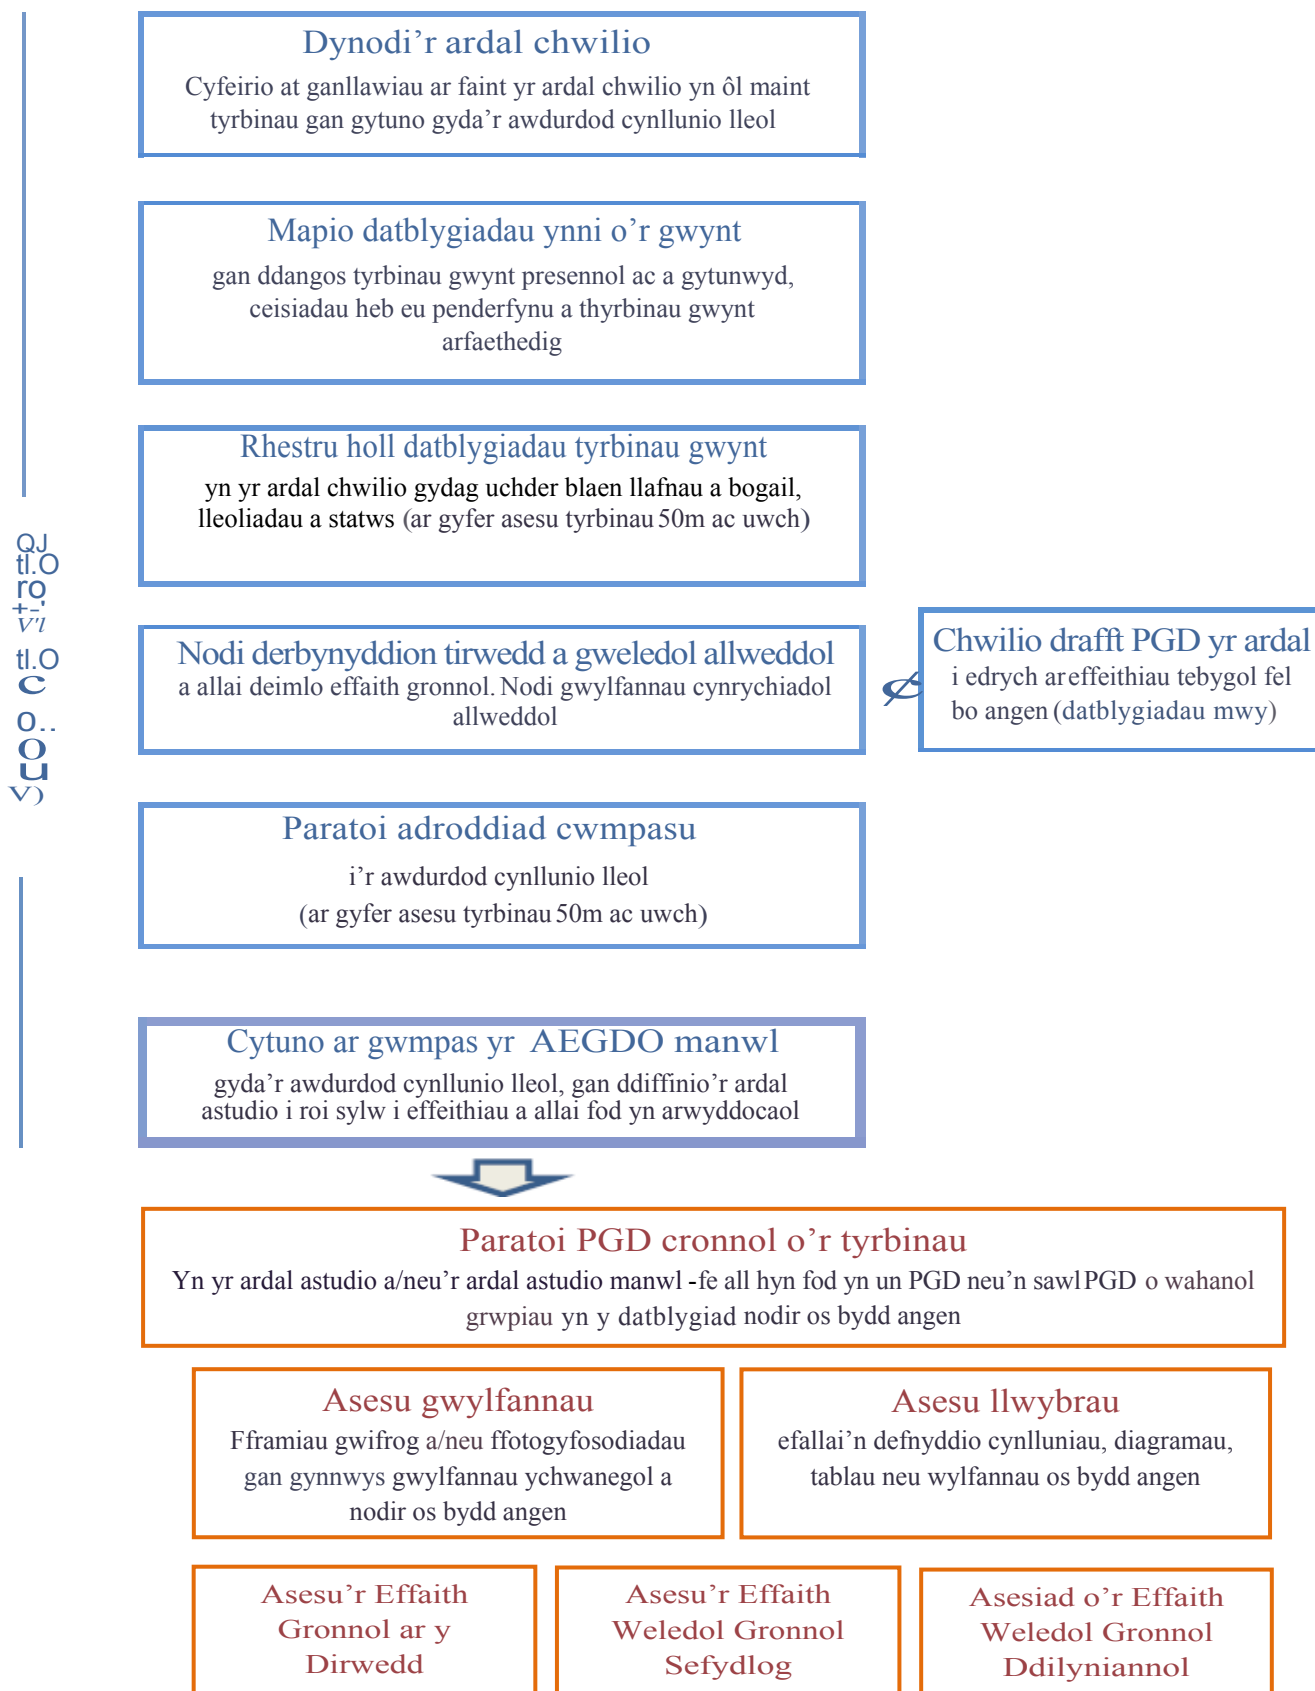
Dynodi’r ardal chwilio
Cyfeirio at ganllawiau ar faint yr ardal chwilio yn ôl maint tyrbinau gan gytuno gyda’r awdurdod cynllunio lleol

Mapio datblygiadau ynni o’r gwynt
gan ddangos tyrbinau gwynt presennol ac a gytunwyd, ceisiadau heb eu penderfynu a thyrbinau gwynt arfaethedig

Rhestru holl datblygiadau tyrbinau gwynt
yn yr ardal chwilio gydag uchder blaen llafnau a bogail, lleoliadau a statws (ar gyfer asesu tyrbinau 50m ac uwch)

QJ tl.O ro +-· vi tl.O c o.. o u v)

Nodi derbynyddion tirwedd a gweledol allweddol
a allai deimlo effaith gronnol. Nodi gwylfannau cynrychiadol allweddol

Chwilio drafft PGD yr ardal
i edrych ar effeithiau tebygol fel bo angen (datblygiadau mwy)

Paratoi adroddiad cwmpasu
i’r awdurdod cynllunio lleol
(ar gyfer asesu tyrbinau 50m ac uwch)

Cytuno ar gwmpas yr AEGDO manwl
gyda’r awdurdod cynllunio lleol, gan ddiffinio’r ardal astudio i roi sylw i effeithiau a allai fod yn arwyddocaol

Paratoi PGD cronnol o’r tyrbinau
Yn yr ardal astudio a/neu’r ardal astudio manwl -fe all hyn fod yn un PGD neu’n sawl PGD o wahanol grwpiau yn y datblygiad nodir os bydd angen

Asesu gwylfannau
Fframiau gwifrog a/neu ffotogyfosodiadau gan gynnwys gwylfannau ychwanegol a nodir os bydd angen

Asesu llwybrau
efallai’n defnyddio cynlluniau, diagramau, tablau neu wylfannau os bydd angen

Asesu’r Effaith Gronnol ar y Dirwedd

Asesu’r Effaith Weledol Gronnol Sefydlog

Asesiad o’r Effaith Weledol Gronnol Ddilyniannol